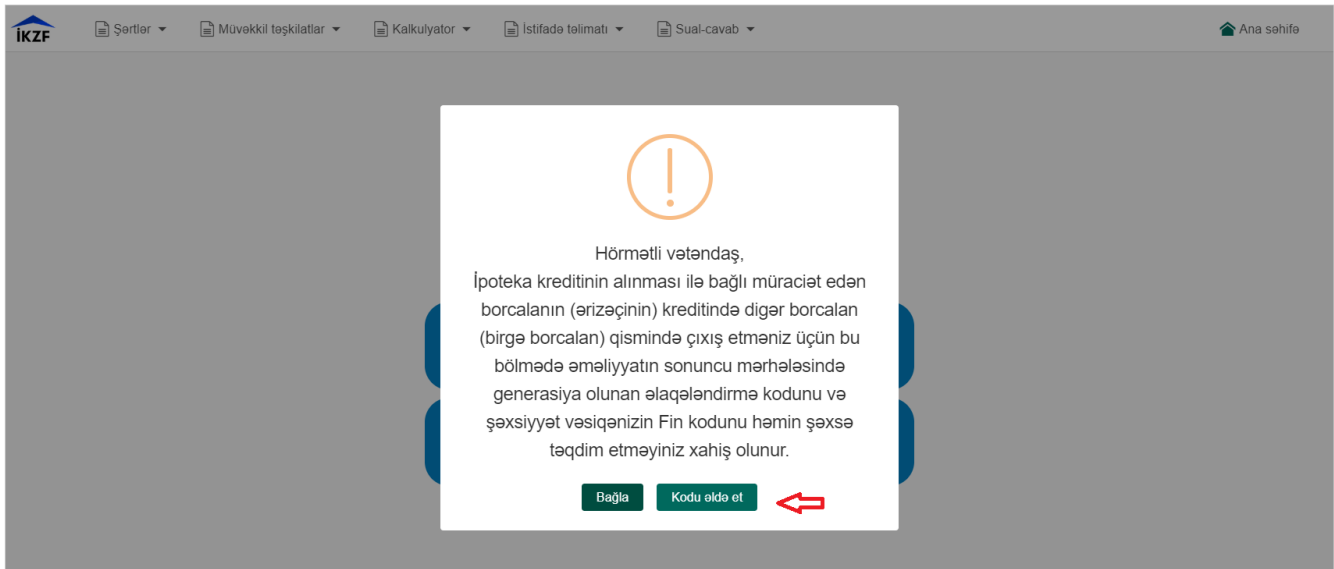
İKZF Şərtlər Müvəkkil təşkilatlar Kalkulyator İstifadə təlimatı Sual-cavab Ana səhifə

Hörmətli vətəndaş,
İpoteka kreditinin alınması ilə bağlı müraciət edən borcalanın (ərizəçinin) kreditində digər borcalan (birgə borcalan) qismində çıxış etməniz üçün bu bölmədə əməliyyatın sonuncu mərhələsində generasiya olunan əlaqələndirmə kodunu və şəxsiyyət vəsiqənizin Fin kodunu həmin şəxsə təqdim etməyiniz xahiş olunur.

Bağla Kodu əldə et